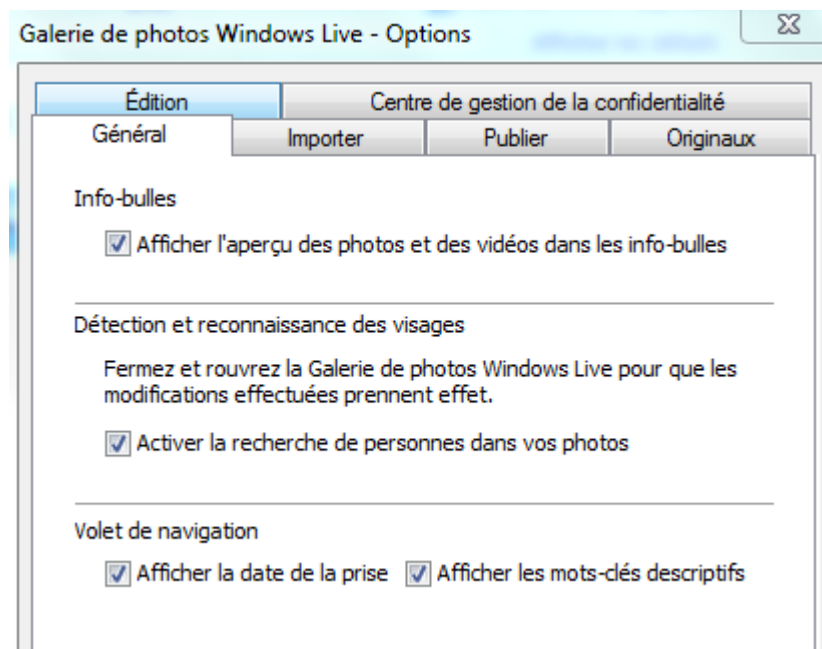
Galerie de photos Windows Live - Options

Édition
Centre de gestion de la confidentialité
Général
Importer
Publier
Originaux

Info-bulles

Afficher l'aperçu des photos et des vidéos dans les info-bulles

Détection et reconnaissance des visages

Fermez et rouvrez la Galerie de photos Windows Live pour que les modifications effectuées prennent effet.

Activer la recherche de personnes dans vos photos

Volet de navigation

Afficher la date de la prise
Afficher les mots-clés descriptifs